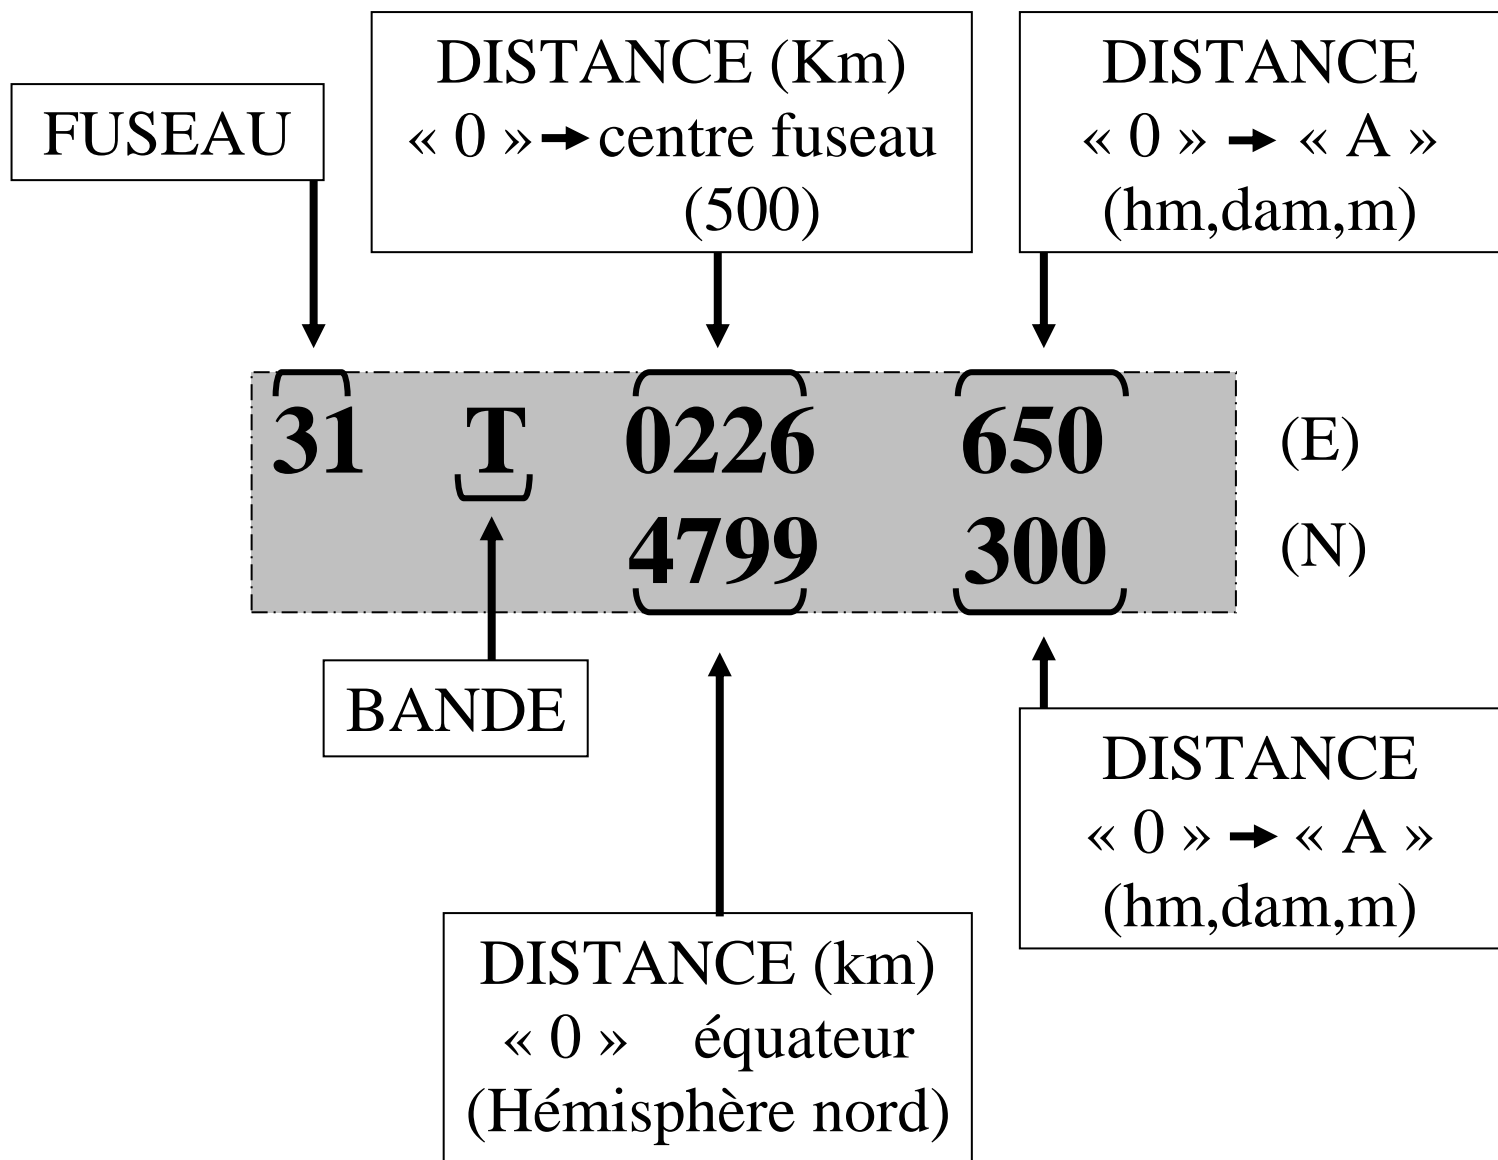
FUSEAU

DISTANCE (Km)
« 0 » → centre fuseau
(500)

DISTANCE
« 0 » → « A »
(hm,dam,m)

31 T 0226 650 (E)
4799 300 (N)

BANDE

DISTANCE
« 0 » → « A »
(hm,dam,m)

DISTANCE (km)
« 0 » équateur
(Hémisphère nord)